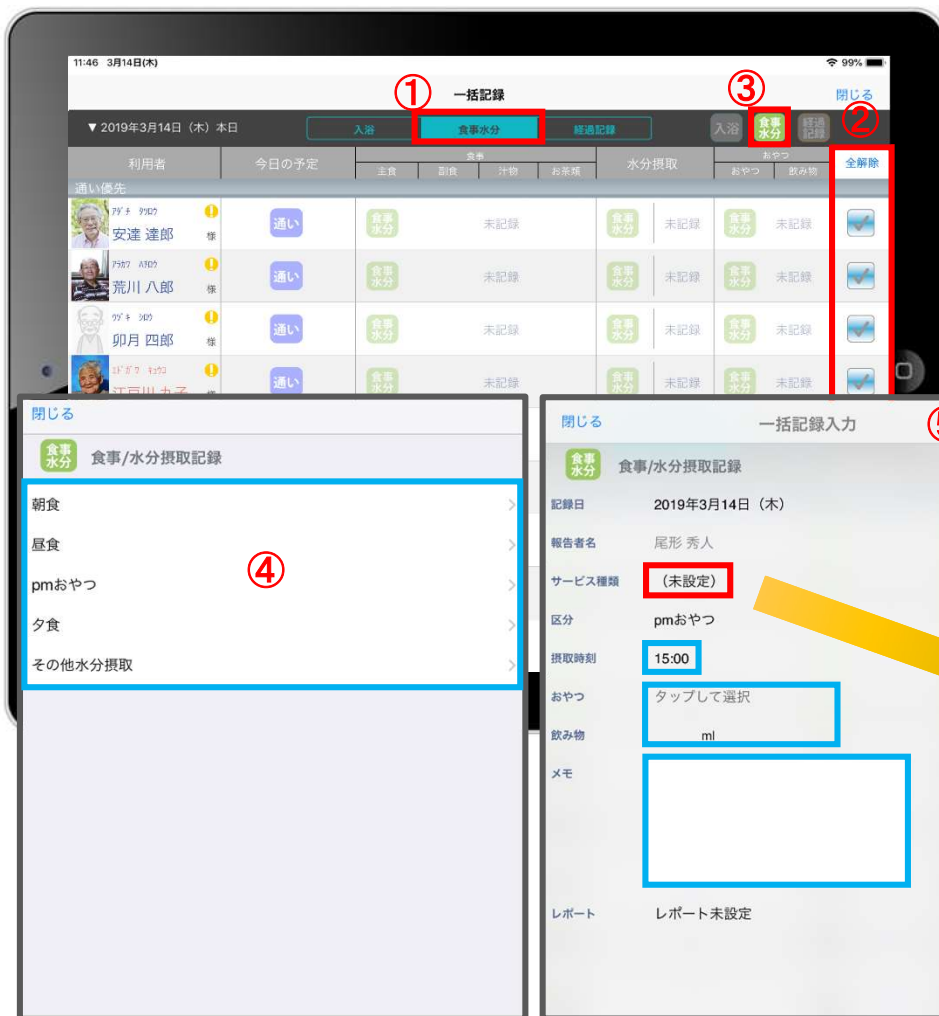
11:46 3月14日(木)

99%

①

③

一括記録

閉じる

▼2019年3月14日（木）本日

入浴

食事水分

経過記録

入浴

食事水分

経過記録

②

| 利用者 | 今日の予定 | 食事 主食 副食 汁物 お茶類 | 水分摂取 | おやつ おやつ 飲み物 | 全解除 |
|---|---|---|---|---|---|
| 通い優先 | | | | | |
| ｱﾀﾞﾁ ﾀﾂﾛｳ 安達 達郎 様 | 通い | 食事水分 未記録 | 食事水分 未記録 | 食事水分 未記録 | |
| ｱﾗｶﾜ ﾊﾁﾛｳ 荒川 八郎 様 | 通い | 食事水分 未記録 | 食事水分 未記録 | 食事水分 未記録 | |
| ｳﾂﾞｷ ｼﾛｳ 卯月 四郎 様 | 通い | 食事水分 未記録 | 食事水分 未記録 | 食事水分 未記録 | |
| ｴﾄﾞｶﾞﾜ ｷｭｳｺ 江戸川 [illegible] 様 | 通い | 食事水分 未記録 | 食事水分 未記録 | 食事水分 未記録 | |

閉じる

食事水分 食事/水分摂取記録

朝食

昼食

④

pmおやつ

夕食

その他水分摂取

閉じる

一括記録入力

食事水分 食事/水分摂取記録

記録日 2019年3月14日（木）

報告者名 尾形 秀人

サービス種類 （未設定）

区分 pmおやつ

摂取時刻 15:00

おやつ タップして選択

飲み物 ml

メモ

レポート レポート未設定